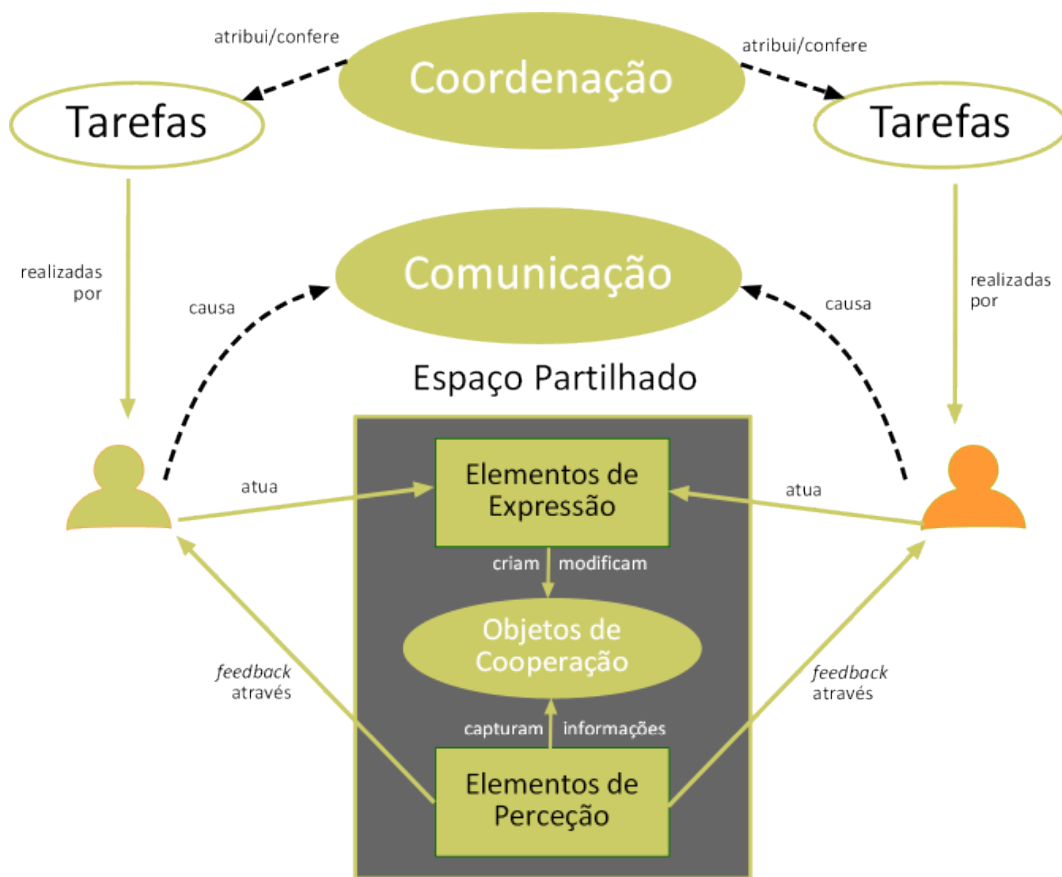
atribui/confere

Coordenação

atribui/confere

Tarefas

Tarefas

realizadas por

Comunicação

realizadas por

causa

causa

Espaço Partilhado

atua

Elementos de Expressão

atua

criam modificam

Objetos de Cooperação

feedback através

feedback através

capturam informações

Elementos de Perceção